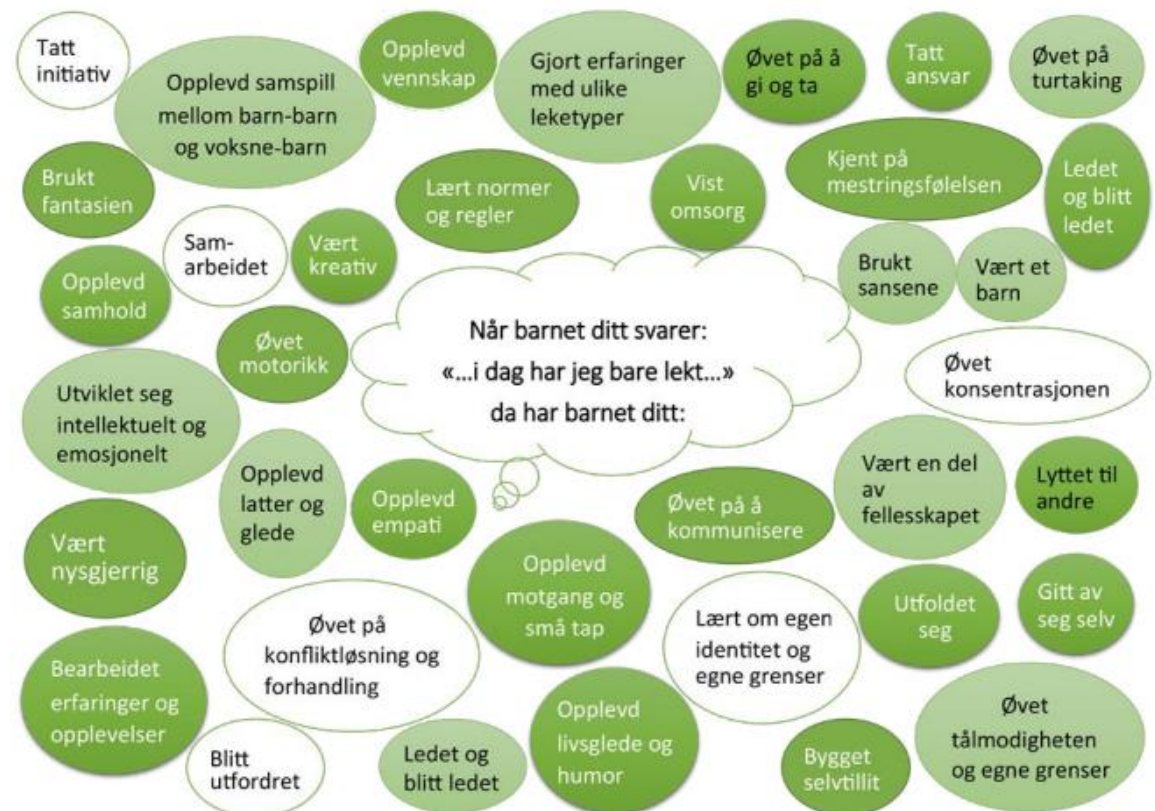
Tatt initiativ

Opplevd samspill mellom barn-barn og voksne-barn

Opplevd vennskap

Gjort erfaringer med ulike leketyper

Øvet på å gi og ta

Tatt ansvar

Øvet på turtaking

Brukt fantasien

Lært normer og regler

Vist omsorg

Kjent på mestringsfølelsen

Ledet og blitt ledet

Sam-arbeidet

Vært kreativ

Brukt sansene

Vært et barn

Opplevd samhold

Øvet motorikk

Når barnet ditt svarer: «…i dag har jeg bare lekt…» da har barnet ditt:

Øvet konsentrasjonen

Utviklet seg intellektuelt og emosjonelt

Opplevd latter og glede

Opplevd empati

Øvet på å kommunisere

Vært en del av fellesskapet

Lyttet til andre

Vært nysgjerrig

Opplevd motgang og små tap

Utfoldet seg

Gitt av seg selv

Øvet på konfliktløsning og forhandling

Lært om egen identitet og egne grenser

Bearbeidet erfaringer og opplevelser

Opplevd livsglede og humor

Øvet tålmodigheten og egne grenser

Blitt utfordret

Ledet og blitt ledet

Bygget selvtillit